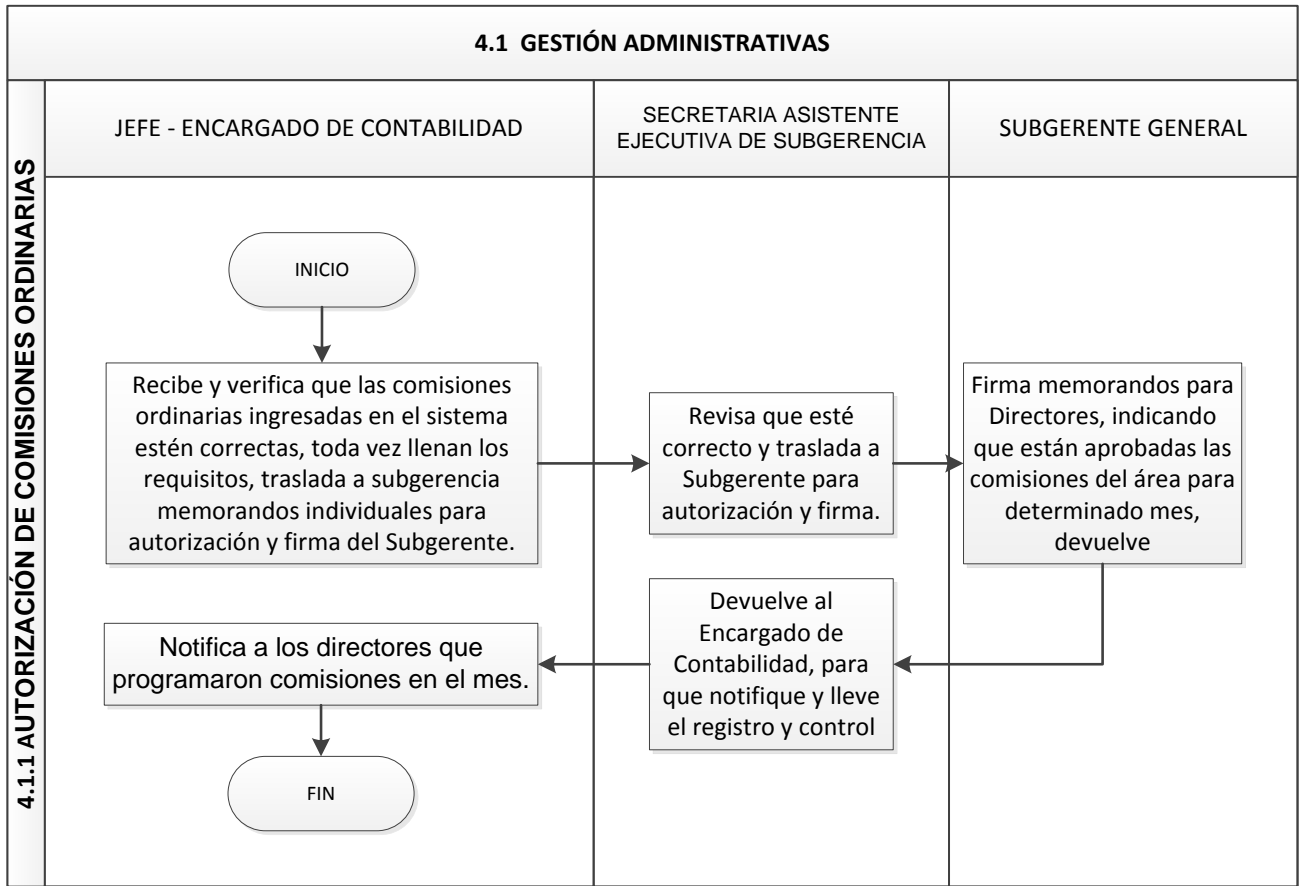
4.1 GESTIÓN ADMINISTRATIVAS

4.1.1 AUTORIZACIÓN DE COMISIONES ORDINARIAS

JEFE - ENCARGADO DE CONTABILIDAD

SECRETARIA ASISTENTE EJECUTIVA DE SUBGERENCIA

SUBGERENTE GENERAL

INICIO

Recibe y verifica que las comisiones ordinarias ingresadas en el sistema estén correctas, toda vez llenan los requisitos, traslada a subgerencia memorandos individuales para autorización y firma del Subgerente.

Revisa que esté correcto y traslada a Subgerente para autorización y firma.

Firma memorandos para Directores, indicando que están aprobadas las comisiones del área para determinado mes, devuelve

Devuelve al Encargado de Contabilidad, para que notifique y lleve el registro y control

Notifica a los directores que programaron comisiones en el mes.

FIN